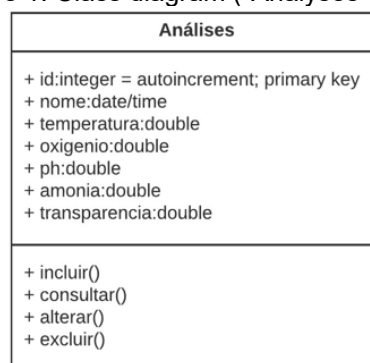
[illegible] Class diagram ( Análises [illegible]

Análises

+ id:integer = autoincrement; primary key
+ nome:date/time
+ temperatura:double
+ oxigenio:double
+ ph:double
+ amonia:double
+ transparencia:double

+ incluir()
+ consultar()
+ alterar()
+ excluir()